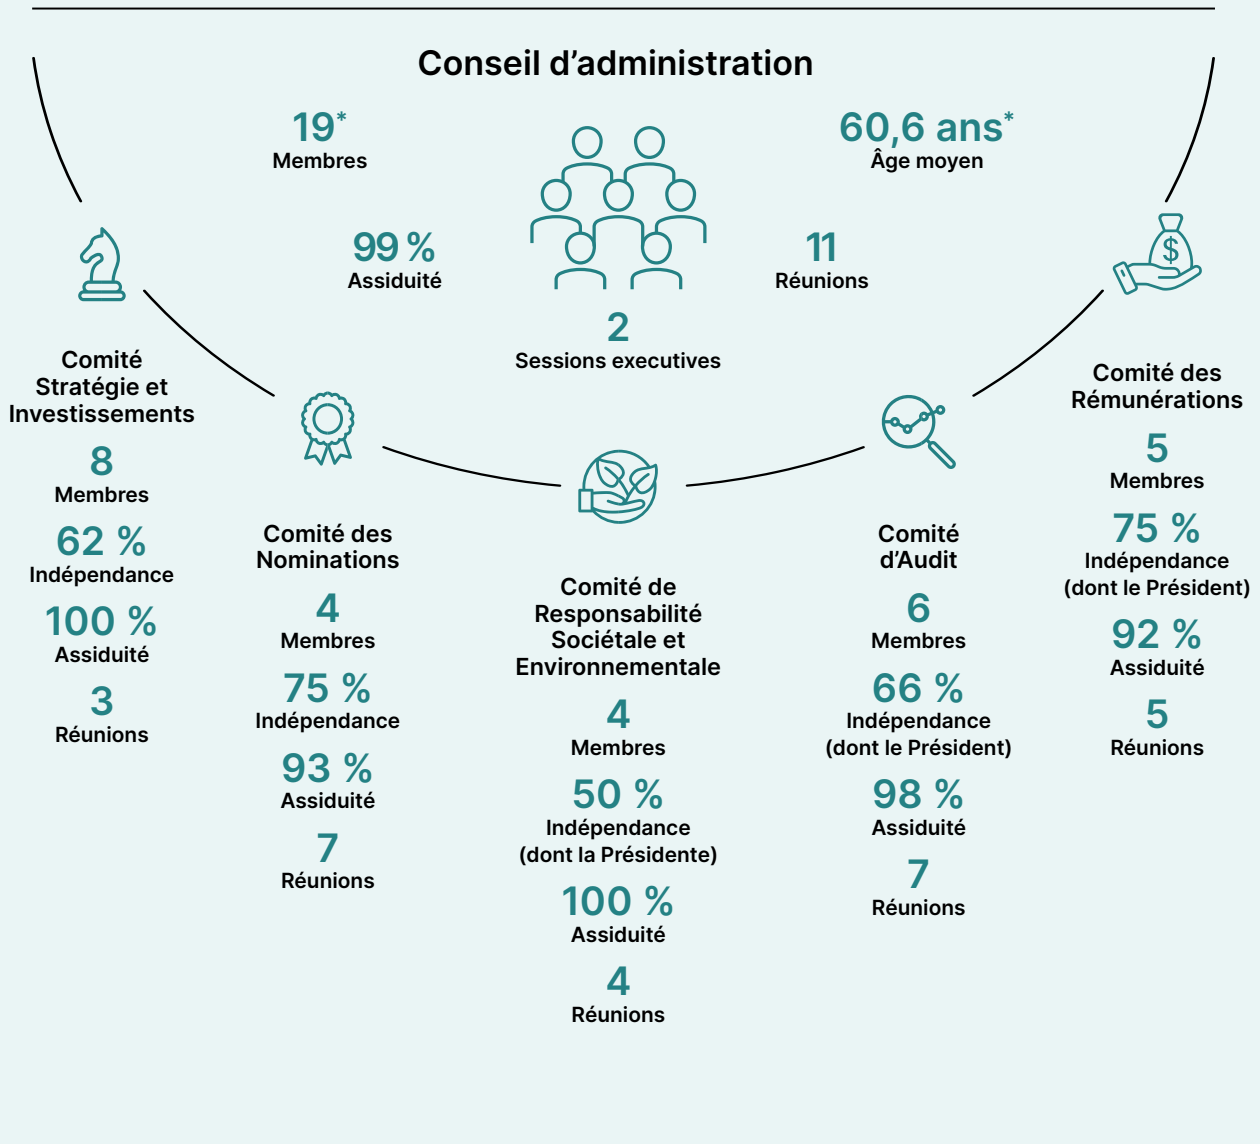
Conseil d’administration

19*
Membres

60,6 ans*
Âge moyen

99 %
Assiduité

11
Réunions

2
Sessions executives

Comité Stratégie et Investissements

8
Membres

62 %
Indépendance

100 %
Assiduité

3
Réunions

Comité des Nominations

4
Membres

75 %
Indépendance

93 %
Assiduité

7
Réunions

Comité de Responsabilité Sociétale et Environnementale

4
Membres

50 %
Indépendance
(dont la Présidente)

100 %
Assiduité

4
Réunions

Comité d’Audit

6
Membres

66 %
Indépendance
(dont le Président)

98 %
Assiduité

7
Réunions

Comité des Rémunérations

5
Membres

75 %
Indépendance
(dont le Président)

92 %
Assiduité

5
Réunions